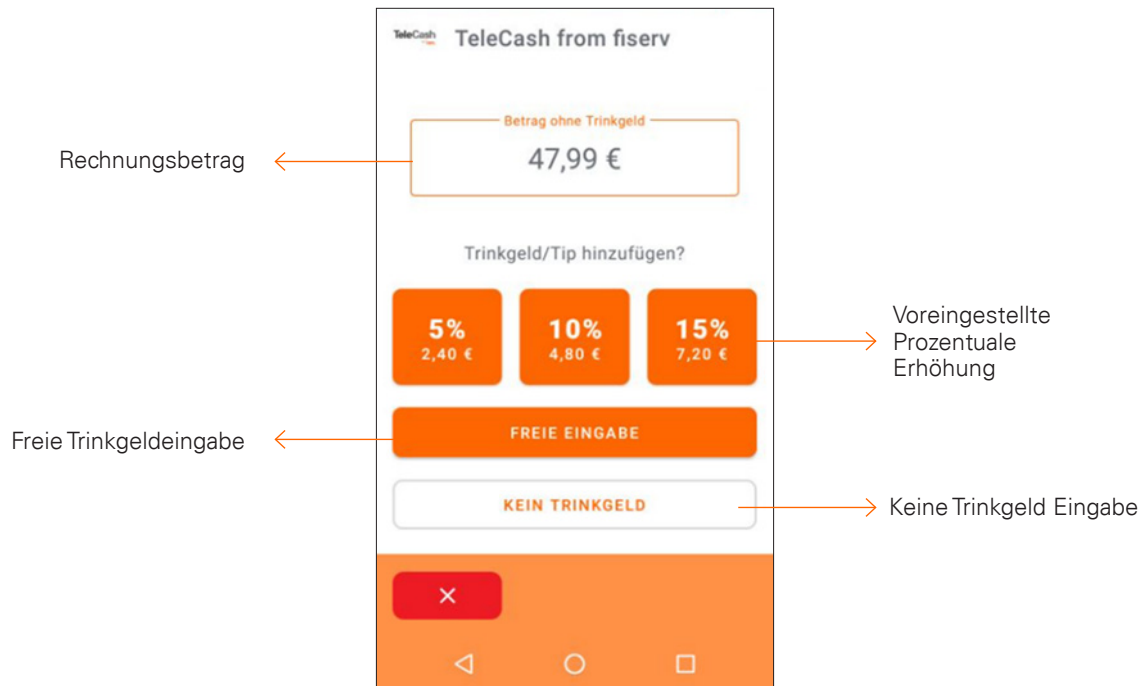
TeleCash TeleCash from fiserv

Betrag ohne Trinkgeld
47,99 €

Rechnungsbetrag

Trinkgeld/Tip hinzufügen?

5%
2,40 €

10%
4,80 €

15%
7,20 €

Voreingestellte Prozentuale Erhöhung

FREIE EINGABE

Freie Trinkgeldeingabe

KEIN TRINKGELD

Keine Trinkgeld Eingabe

×